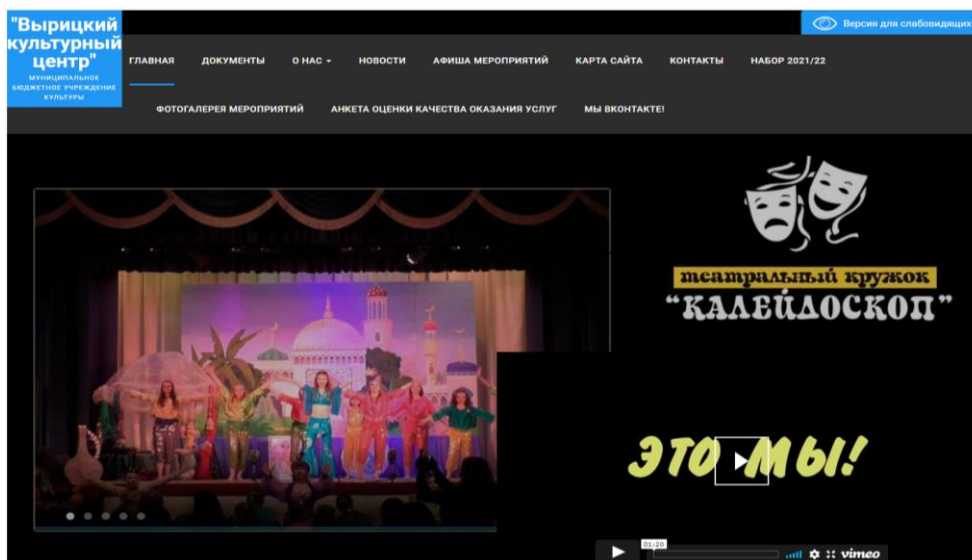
"Вырицкий культурный центр"
МУНИЦИПАЛЬНОЕ БЮДЖЕТНОЕ УЧРЕЖДЕНИЕ КУЛЬТУРЫ

Версия для слабовидящих

ГЛАВНАЯ ДОКУМЕНТЫ О НАС ▾ НОВОСТИ АФИША МЕРОПРИЯТИЙ КАРТА САЙТА КОНТАКТЫ НАБОР 2021/22

ФОТОГАЛЕРЕЯ МЕРОПРИЯТИЙ АНКЕТА ОЦЕНКИ КАЧЕСТВА ОКАЗАНИЯ УСЛУГ МЫ ВКОНТАКТЕ!

театральный кружок
"КАЛЕЙДОСКОП"

ЭТО МЫ!

01:20
vimeo